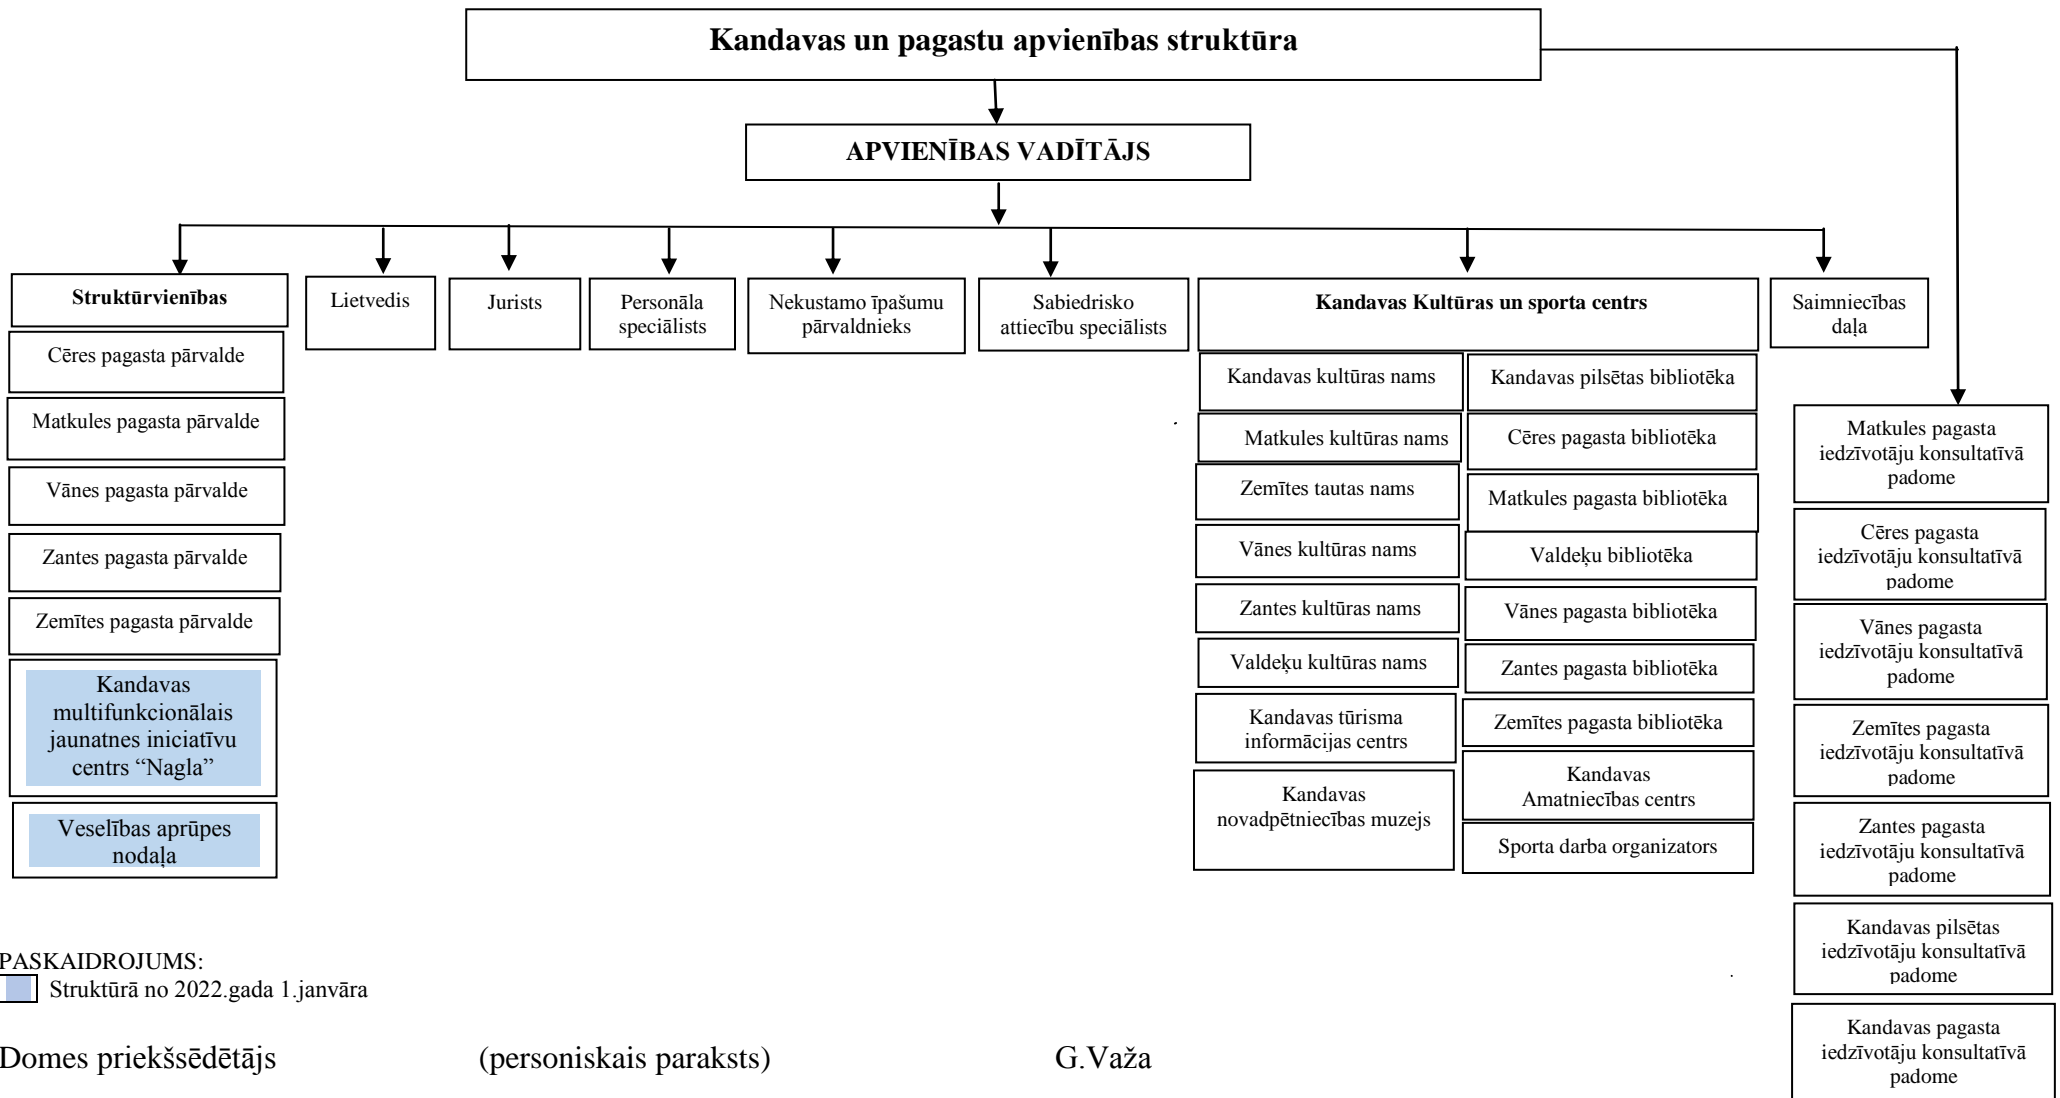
Kandavas un pagastu apvienības struktūra

APVIENĪBAS VADĪTĀJS

Struktūrvienības

Cēres pagasta pārvalde

Matkules pagasta pārvalde

Vānes pagasta pārvalde

Zantes pagasta pārvalde

Zemītes pagasta pārvalde

Kandavas multifunkcionālais jaunatnes iniciatīvu centrs "Nagla"

Veselības aprūpes nodaļa

Lietvedis

Jurists

Personāla speciālists

Nekustamo īpašumu pārvaldnieks

Sabiedrisko attiecību speciālists

Kandavas Kultūras un sporta centrs

Kandavas kultūras nams

Matkules kultūras nams

Zemītes tautas nams

Vānes kultūras nams

Zantes kultūras nams

Valdeķu kultūras nams

Kandavas tūrisma informācijas centrs

Kandavas novadpētniecības muzejs

Kandavas pilsētas bibliotēka

Cēres pagasta bibliotēka

Matkules pagasta bibliotēka

Valdeķu bibliotēka

Vānes pagasta bibliotēka

Zantes pagasta bibliotēka

Zemītes pagasta bibliotēka

Kandavas Amatniecības centrs

Sporta darba organizators

Saimniecības daļa

Matkules pagasta iedzīvotāju konsultatīvā padome

Cēres pagasta iedzīvotāju konsultatīvā padome

Vānes pagasta iedzīvotāju konsultatīvā padome

Zemītes pagasta iedzīvotāju konsultatīvā padome

Zantes pagasta iedzīvotāju konsultatīvā padome

Kandavas pilsētas iedzīvotāju konsultatīvā padome

Kandavas pagasta iedzīvotāju konsultatīvā padome

PASKAIDROJUMS:
Struktūrā no 2022.gada 1.janvāra

Domes priekšsēdētājs (personiskais paraksts) G.Važa